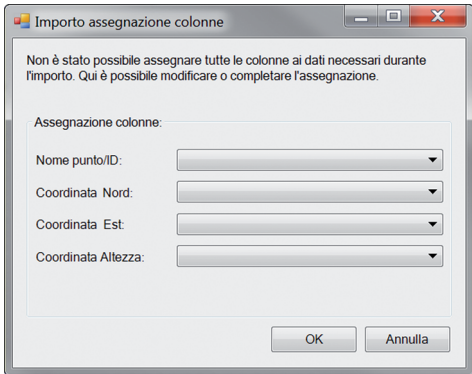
Importo assegnazione colonne

Non è stato possibile assegnare tutte le colonne ai dati necessari durante l'importo. Qui è possibile modificare o completare l'assegnazione.

Assegnazione colonne:

Nome punto/ID:

Coordinata Nord:

Coordinata Est:

Coordinata Altezza:

OK

Annulla